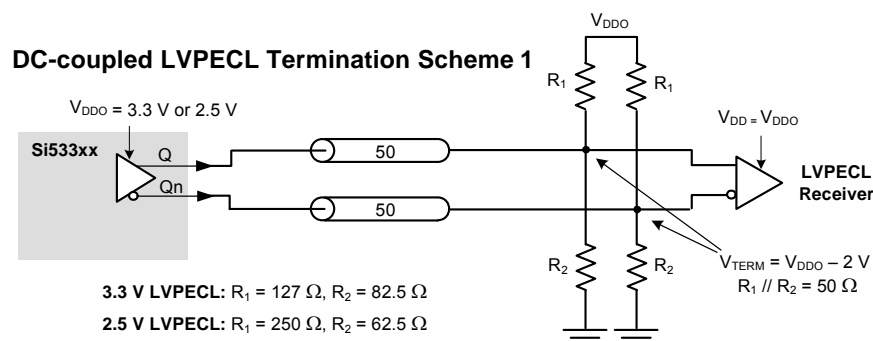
$V_{DDO}$

DC-coupled LVPECL Termination Scheme 1

$R_1$ $R_1$

$V_{DDO}$ = 3.3 V or 2.5 V

$V_{DD} = V_{DDO}$

Si533xx

Q

Qn

50

50

LVPECL Receiver

$R_2$ $R_2$

$V_{TERM} = V_{DDO} – 2$ V
$R_1$ // $R_2$ = 50 Ω

**3.3 V LVPECL:** $R_1$ = 127 Ω, $R_2$ = 82.5 Ω

**2.5 V LVPECL:** $R_1$ = 250 Ω, $R_2$ = 62.5 Ω